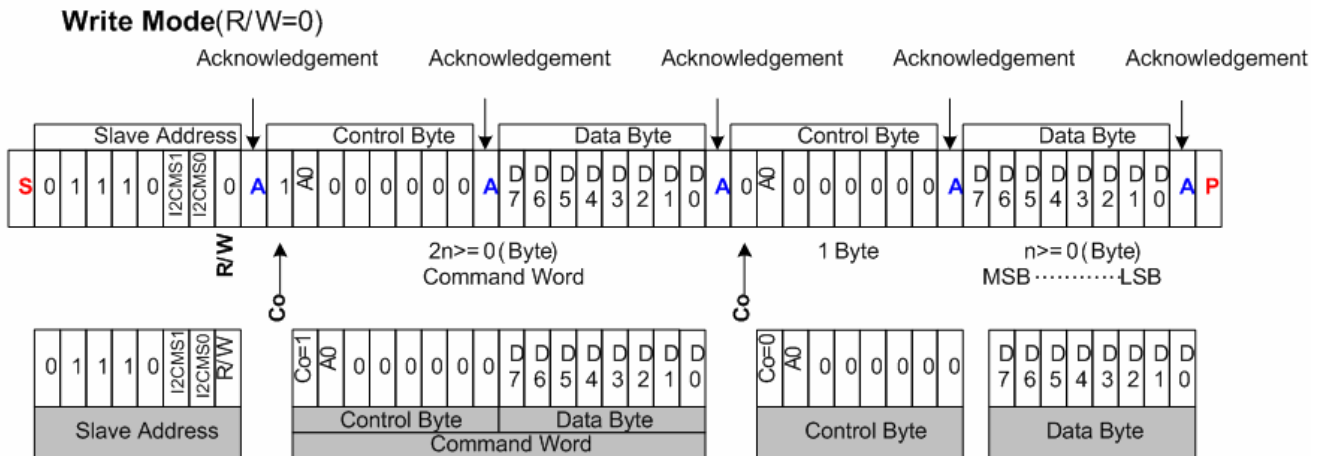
Write Mode(R/W=0)

Acknowledgement Acknowledgement Acknowledgement Acknowledgement Acknowledgement

Slave Address | Control Byte | Data Byte | Control Byte | Data Byte

S 0 1 1 1 0 I2CMS1 I2CMS0 0 A 1 A0 0 0 0 0 0 0 A D7 D6 D5 D4 D3 D2 D1 D0 A 0 A0 0 0 0 0 0 0 A D7 D6 D5 D4 D3 D2 D1 D0 A P

R/W

Co

2n>=0(Byte)
Command Word

Co

1 Byte

n>=0(Byte)
MSB ··········· LSB

| 0 | 1 | 1 | 1 | 0 | I2CMS1 | I2CMS0 | R/W |
|---|---|---|---|---|---|---|---|

Slave Address

| Co=1 | A0 | 0 | 0 | 0 | 0 | 0 | 0 | D7 | D6 | D5 | D4 | D3 | D2 | D1 | D0 |
|---|---|---|---|---|---|---|---|---|---|---|---|---|---|---|---|

Control Byte | Data Byte
Command Word

| Co=0 | A0 | 0 | 0 | 0 | 0 | 0 | 0 |
|---|---|---|---|---|---|---|---|

Control Byte

| D7 | D6 | D5 | D4 | D3 | D2 | D1 | D0 |
|---|---|---|---|---|---|---|---|

Data Byte